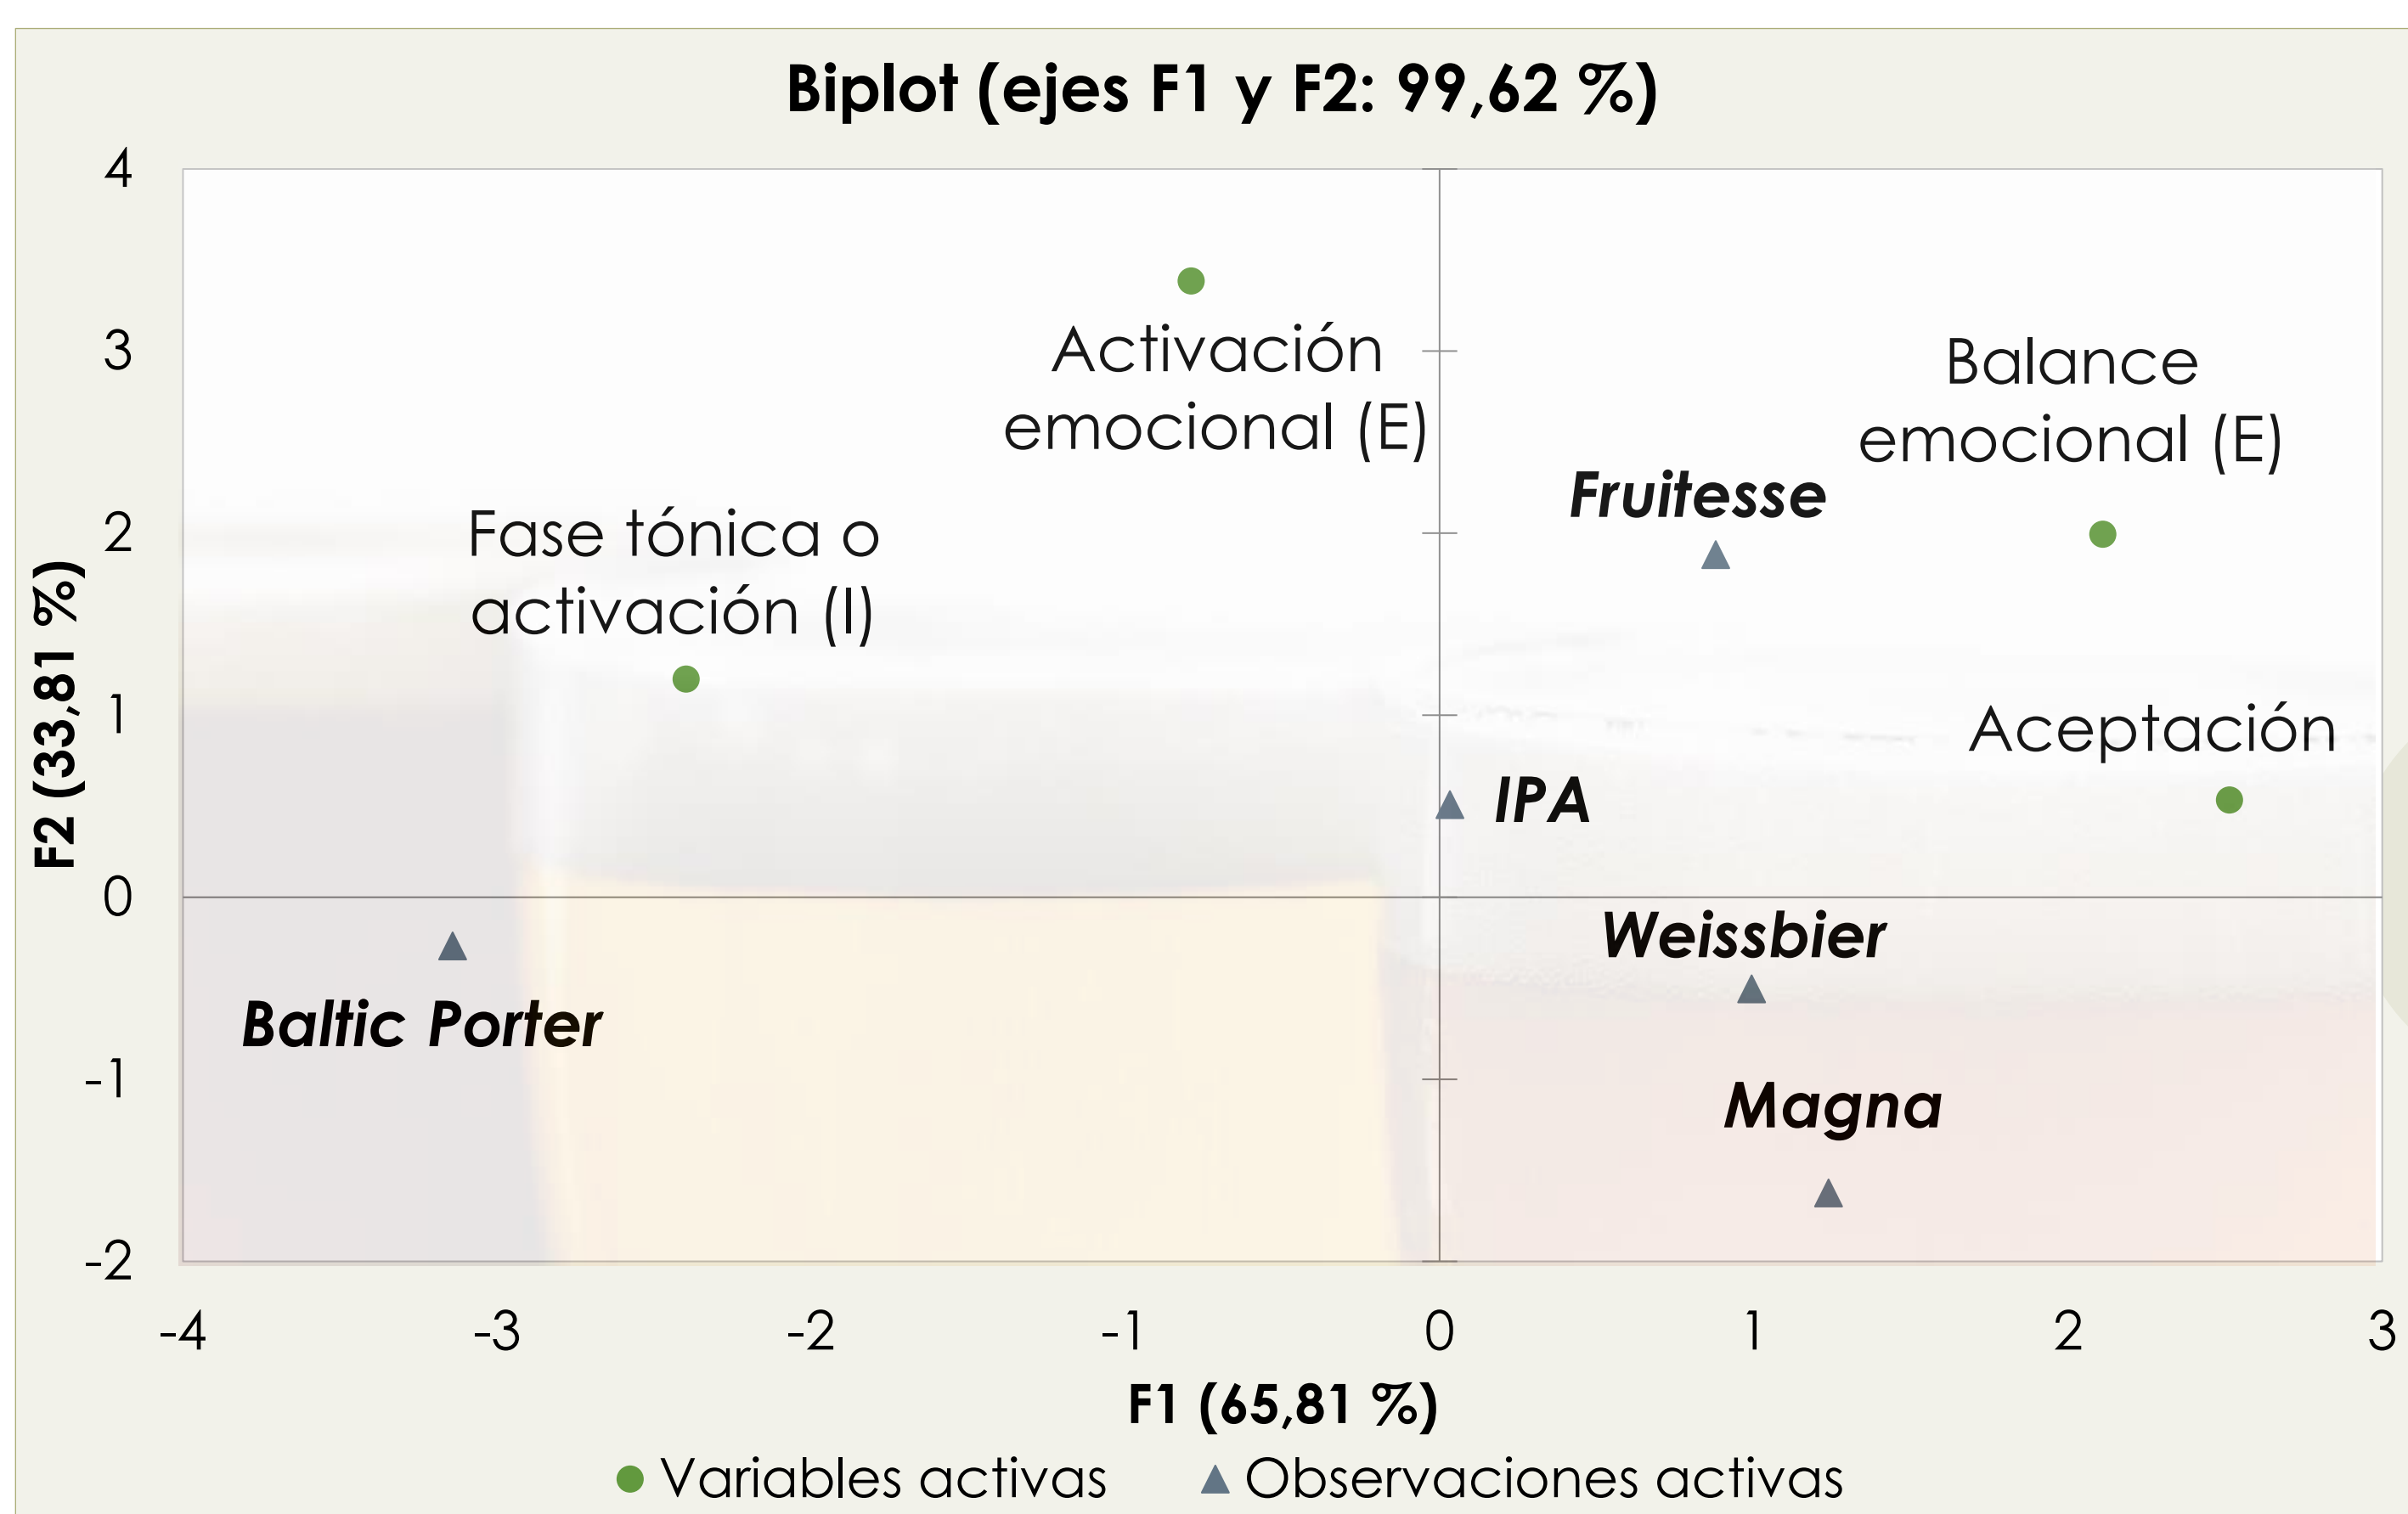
Biplot (ejes F1 y F2: 99,62 %)

F2 (33,81 %)

4
3
2
1
0
-1
-2

Activación emocional (E)

Balance emocional (E)

Fruitesse

Fase tónica o activación (I)

Aceptación

IPA

Weissbier

Baltic Porter

Magna

-4 -3 -2 -1 0 1 2 3

F1 (65,81 %)

Variables activas   Observaciones activas